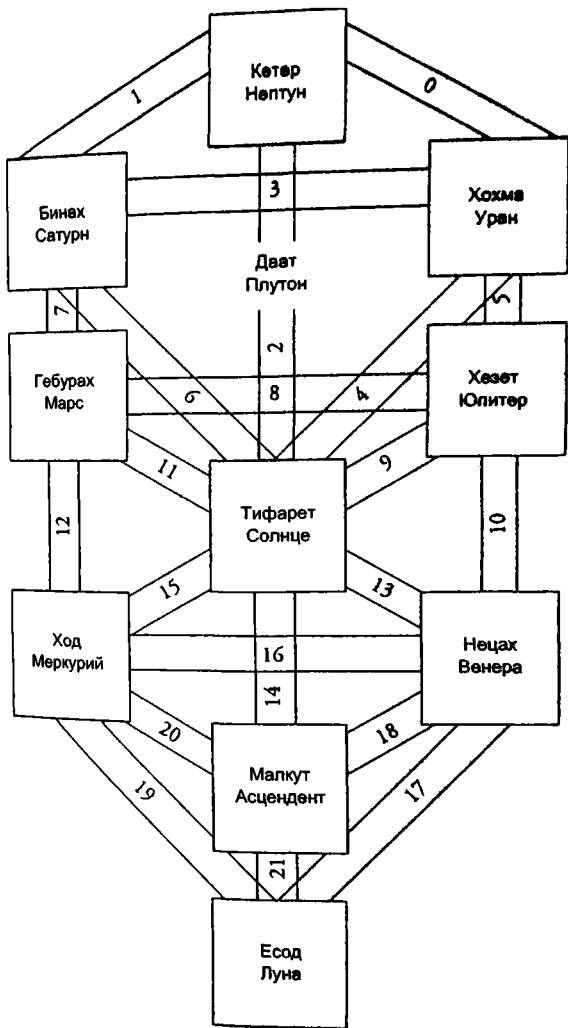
Кетер
Нептун

1

0

3

Бинах
Сатурн

Хохма
Уран

Даат
Плутон

7

5

2

Гебурах
Марс

6

8

4

Хезет
Юпитер

11

9

12

Тифарет
Солнце

10

15

13

Ход
Меркурий

16

Нецах
Венера

14

20

18

19

Малкут
Асцендент

17

21

Есод
Луна